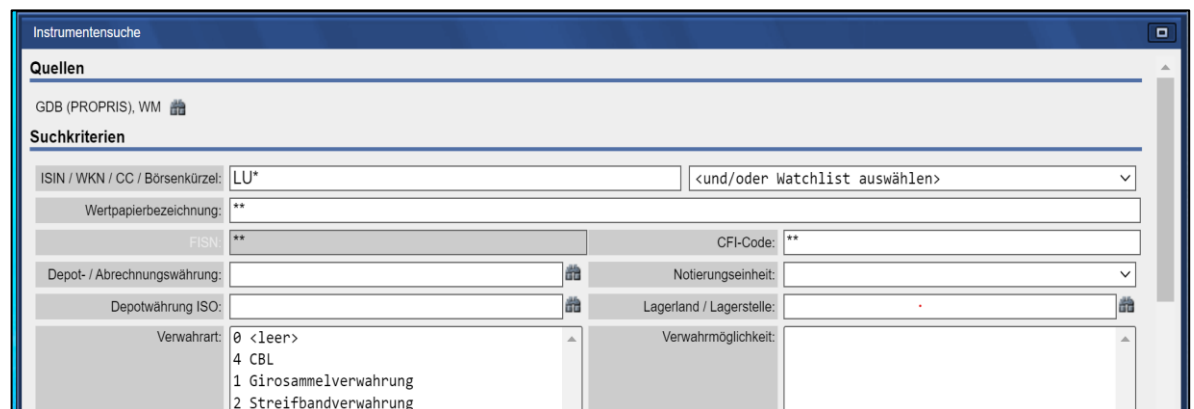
Instrumentensuche

Quellen

GDB (PROPRIS), WM

Suchkriterien

ISIN / WKN / CC / Börsenkürzel: LU*

<und/oder Watchlist auswählen>

Wertpapierbezeichnung: **

FISN: **

CFI-Code: **

Depot- / Abrechnungswährung:

Notierungseinheit:

Depotwährung ISO:

Lagerland / Lagerstelle:

Verwahrart: 0 <leer>
4 CBL
1 Girosammelverwahrung
2 Streifbandverwahrung

Verwahrmöglichkeit: